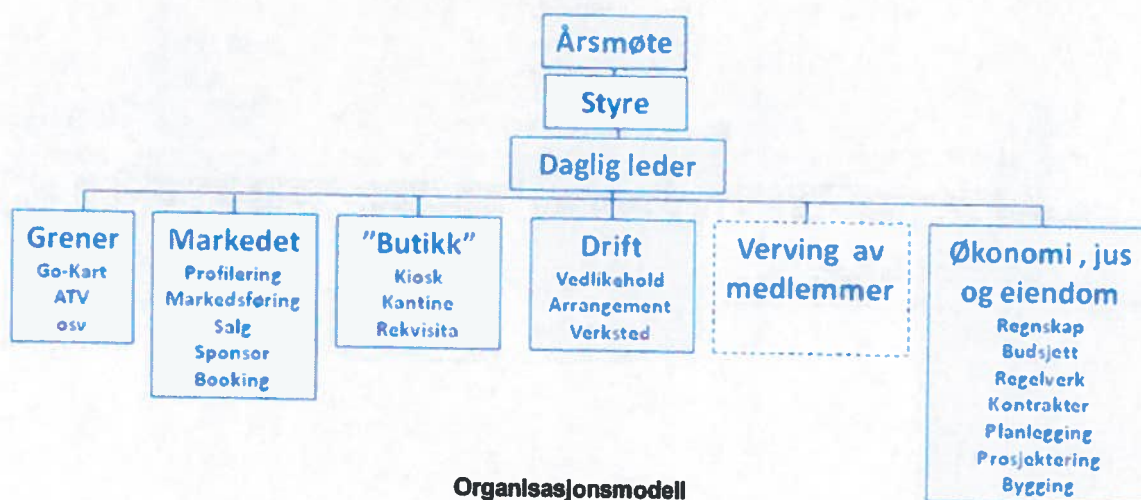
Årsmøte

Styre

Daglig leder

Grener
Go-Kart
ATV
osv

Markedet
Profilering
Markedsføring
Salg
Sponsor
Booking

"Butikk"
Kiosk
Kantine
Rekvisita

Drift
Vedlikehold
Arrangement
Verksted

Verving av medlemmer

Økonomi , jus og eiendom
Regnskap
Budsjett
Regelverk
Kontrakter
Planlegging
Prosjektering
Bygging

Organisasjonsmodell